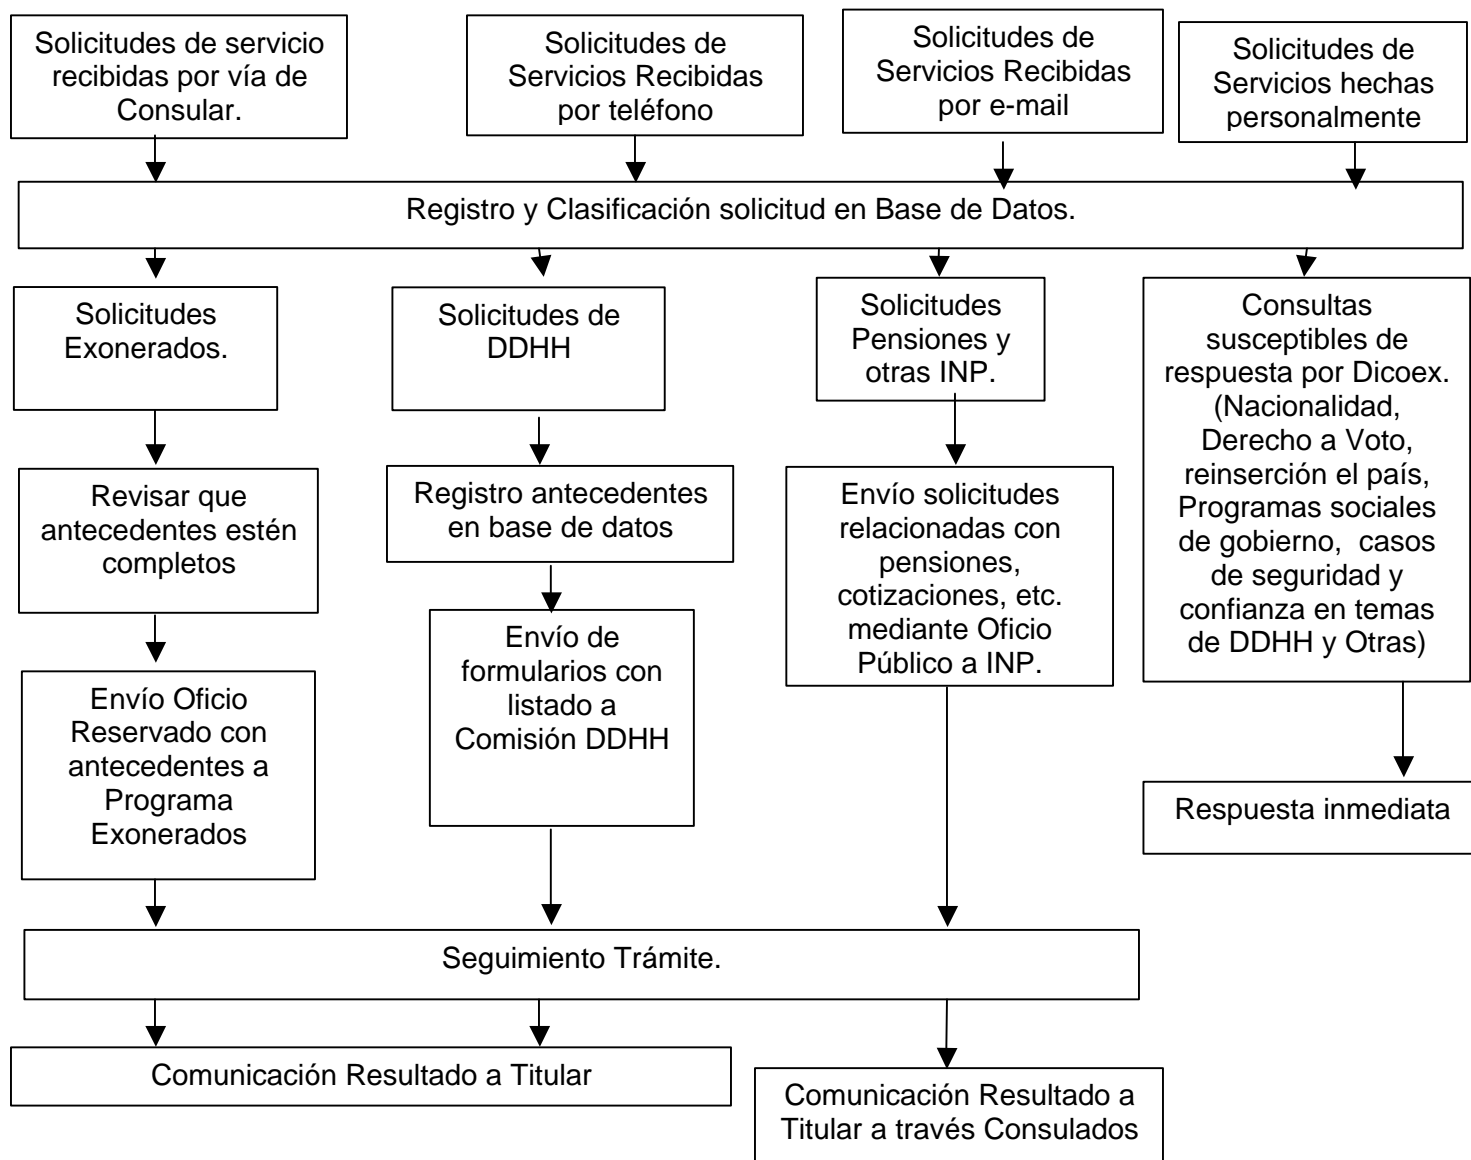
Solicitudes de servicio recibidas por vía de Consular.

Solicitudes de Servicios Recibidas por teléfono

Solicitudes de Servicios Recibidas por e-mail

Solicitudes de Servicios hechas personalmente

Registro y Clasificación solicitud en Base de Datos.

Solicitudes Exonerados.

Solicitudes de DDHH

Solicitudes Pensiones y otras INP.

Consultas susceptibles de respuesta por Dicoex. (Nacionalidad, Derecho a Voto, reinserción el país, Programas sociales de gobierno, casos de seguridad y confianza en temas de DDHH y Otras)

Revisar que antecedentes estén completos

Registro antecedentes en base de datos

Envío solicitudes relacionadas con pensiones, cotizaciones, etc. mediante Oficio Público a INP.

Envío Oficio Reservado con antecedentes a Programa Exonerados

Envío de formularios con listado a Comisión DDHH

Respuesta inmediata

Seguimiento Trámite.

Comunicación Resultado a Titular

Comunicación Resultado a Titular a través Consulados